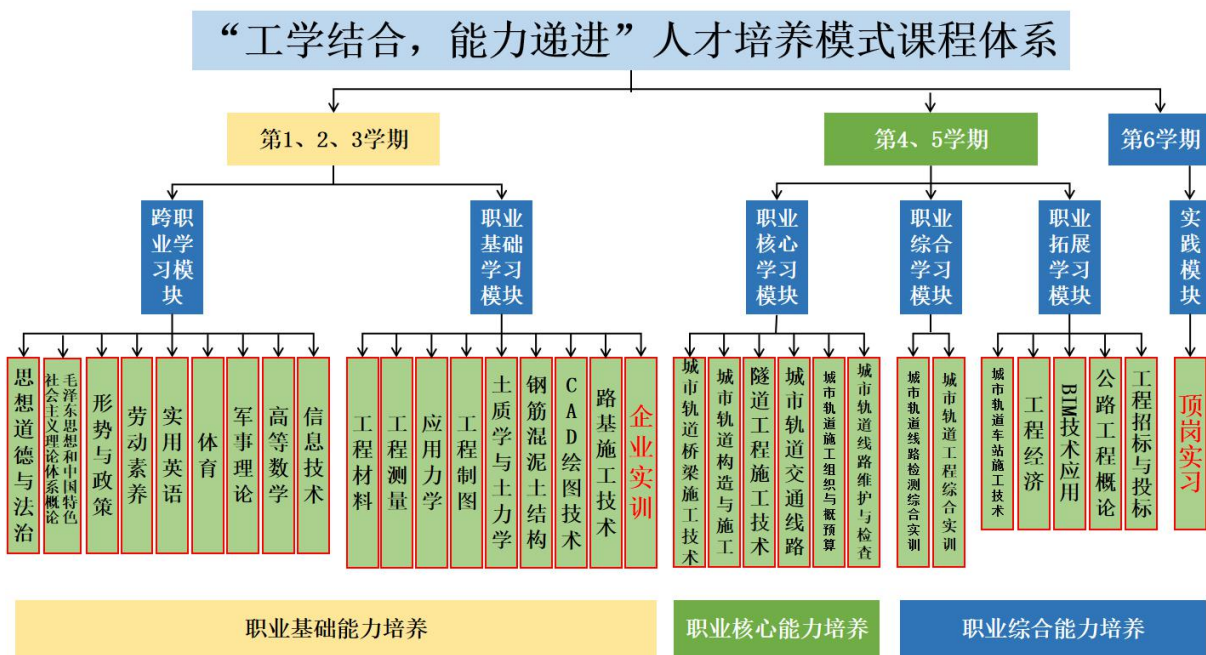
“工学结合，能力递进”人才培养模式课程体系

第1、2、3学期

第4、5学期

第6学期

跨职业学习模块

职业基础学习模块

职业核心学习模块

职业综合学习模块

职业拓展学习模块

实践模块

思想道德与法治

毛泽东思想和中国特色社会主义理论体系概论

形势与政策

劳动素养

实用英语

体育

军事理论

高等数学

信息技术

工程材料

工程测量

应用力学

工程制图

土质学与土力学

钢筋混泥土结构

CAD绘图技术

路基施工技术

企业实训

城市轨道桥梁施工技术

城市轨道构造与施工

隧道工程施工技术

城市轨道交通线路

城市轨道施工组织与概预算

城市轨道线路维护与检查

城市轨道线路检测综合实训

城市轨道工程综合实训

城市轨道车站施工技术

工程经济

BIM技术应用

公路工程概论

工程招标与投标

顶岗实习

职业基础能力培养

职业核心能力培养

职业综合能力培养